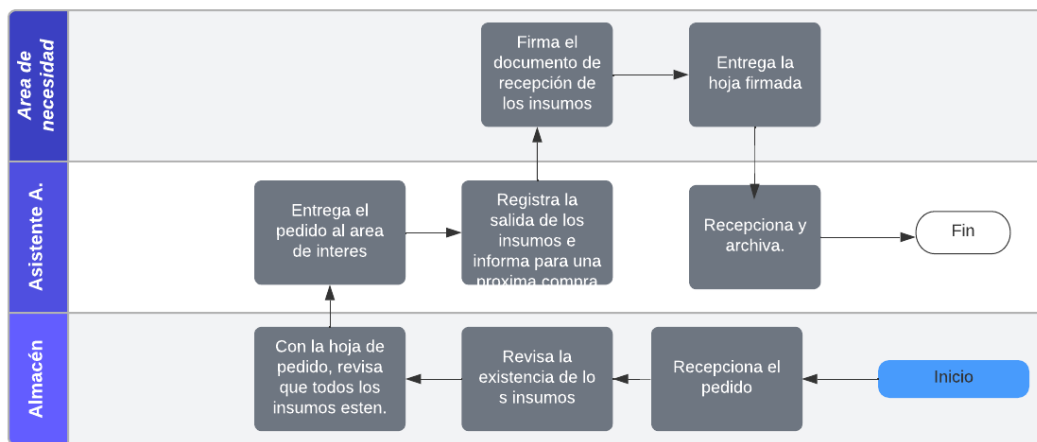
Area de necesidad

Firma el documento de recepción de los insumos

Entrega la hoja firmada

Asistente A.

Entrega el pedido al area de interes

Registra la salida de los insumos e informa para una proxima compra

Recepciona y archiva.

Fin

Almacén

Con la hoja de pedido, revisa que todos los insumos esten.

Revisa la existencia de lo s insumos

Recepciona el pedido

Inicio